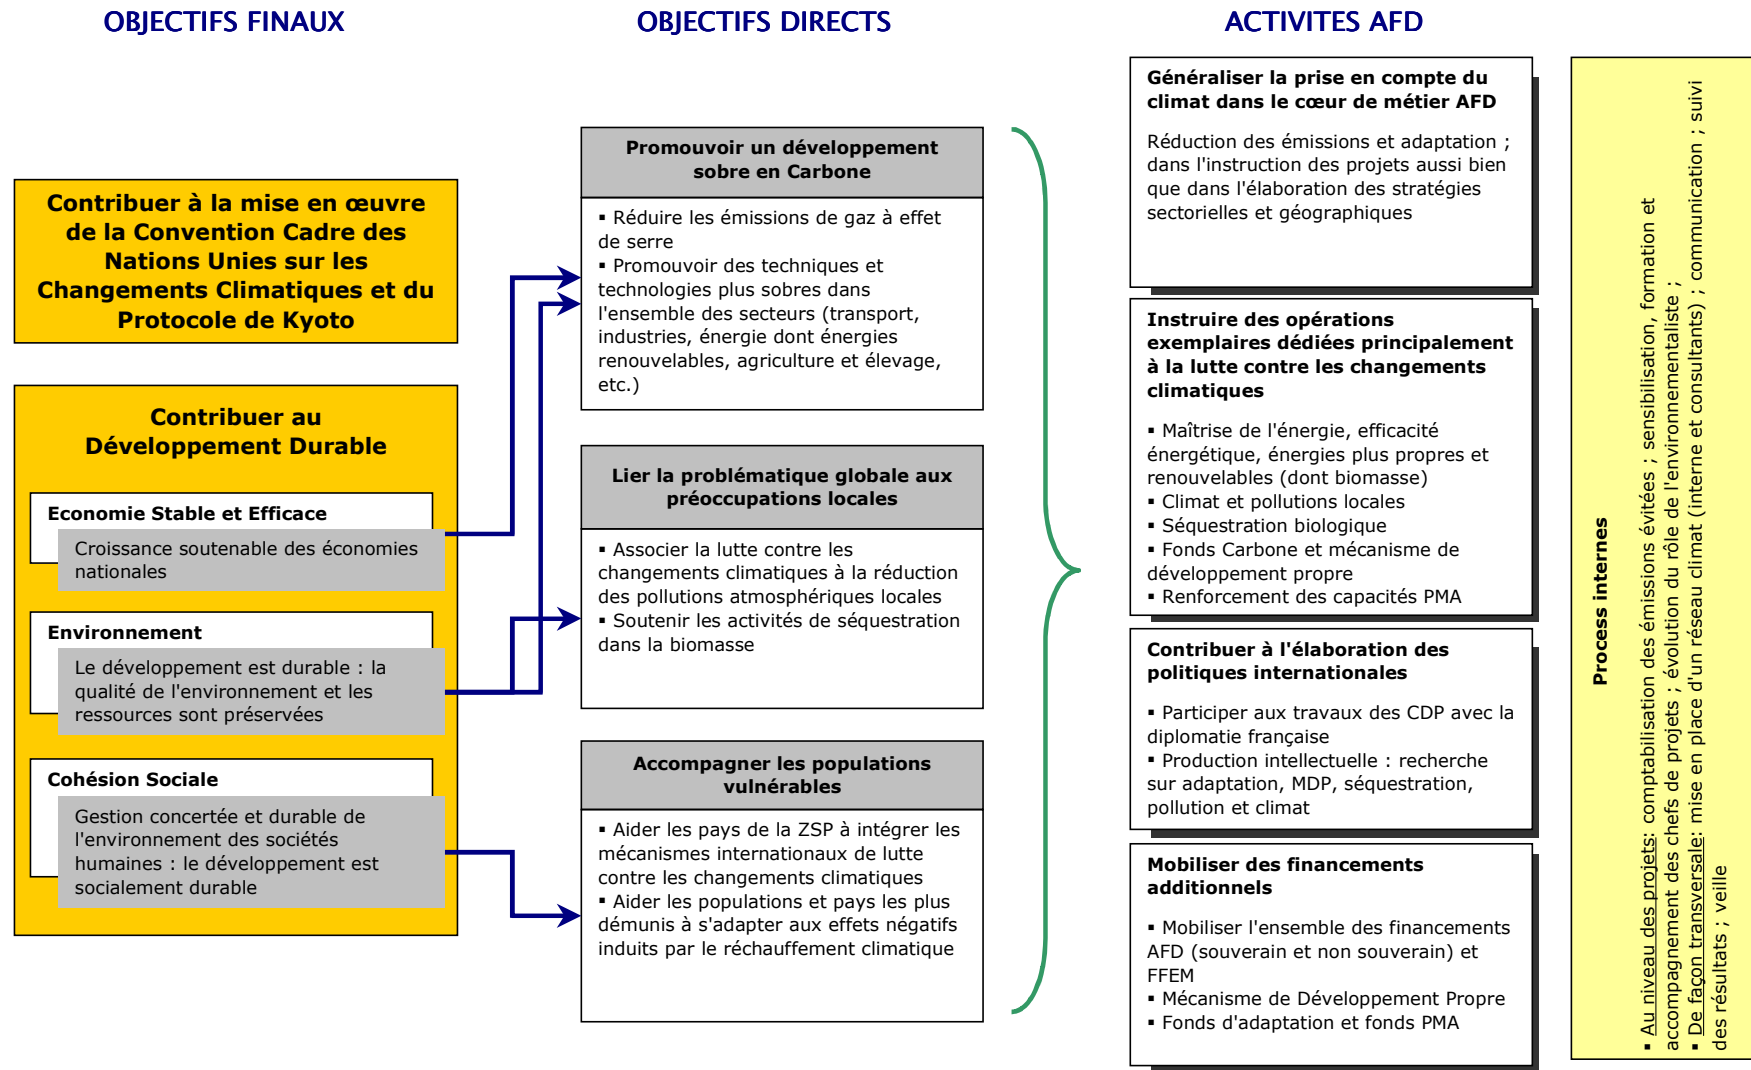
OBJECTIFS FINAUX

OBJECTIFS DIRECTS

ACTIVITES AFD

Contribuer à la mise en œuvre de la Convention Cadre des Nations Unies sur les Changements Climatiques et du Protocole de Kyoto

Contribuer au Développement Durable

Economie Stable et Efficace

Croissance soutenable des économies nationales

Environnement

Le développement est durable : la qualité de l'environnement et les ressources sont préservées

Cohésion Sociale

Gestion concertée et durable de l'environnement des sociétés humaines : le développement est socialement durable

Promouvoir un développement sobre en Carbone

▪ Réduire les émissions de gaz à effet de serre
▪ Promouvoir des techniques et technologies plus sobres dans l'ensemble des secteurs (transport, industries, énergie dont énergies renouvelables, agriculture et élevage, etc.)

Lier la problématique globale aux préoccupations locales

▪ Associer la lutte contre les changements climatiques à la réduction des pollutions atmosphériques locales
▪ Soutenir les activités de séquestration dans la biomasse

Accompagner les populations vulnérables

▪ Aider les pays de la ZSP à intégrer les mécanismes internationaux de lutte contre les changements climatiques
▪ Aider les populations et pays les plus démunis à s'adapter aux effets négatifs induits par le réchauffement climatique

Généraliser la prise en compte du climat dans le cœur de métier AFD

Réduction des émissions et adaptation ; dans l'instruction des projets aussi bien que dans l'élaboration des stratégies sectorielles et géographiques

Instruire des opérations exemplaires dédiées principalement à la lutte contre les changements climatiques

▪ Maîtrise de l'énergie, efficacité énergétique, énergies plus propres et renouvelables (dont biomasse)
▪ Climat et pollutions locales
▪ Séquestration biologique
▪ Fonds Carbone et mécanisme de développement propre
▪ Renforcement des capacités PMA

Contribuer à l'élaboration des politiques internationales

▪ Participer aux travaux des CDP avec la diplomatie française
▪ Production intellectuelle : recherche sur adaptation, MDP, séquestration, pollution et climat

Mobiliser des financements additionnels

▪ Mobiliser l'ensemble des financements AFD (souverain et non souverain) et FFEM
▪ Mécanisme de Développement Propre
▪ Fonds d'adaptation et fonds PMA

Process internes

▪ Au niveau des projets: comptabilisation des émissions évitées ; sensibilisation, formation et accompagnement des chefs de projets ; évolution du rôle de l'environnementaliste ;
▪ De façon transversale: mise en place d'un réseau climat (interne et consultants) ; communication ; suivi des résultats ; veille